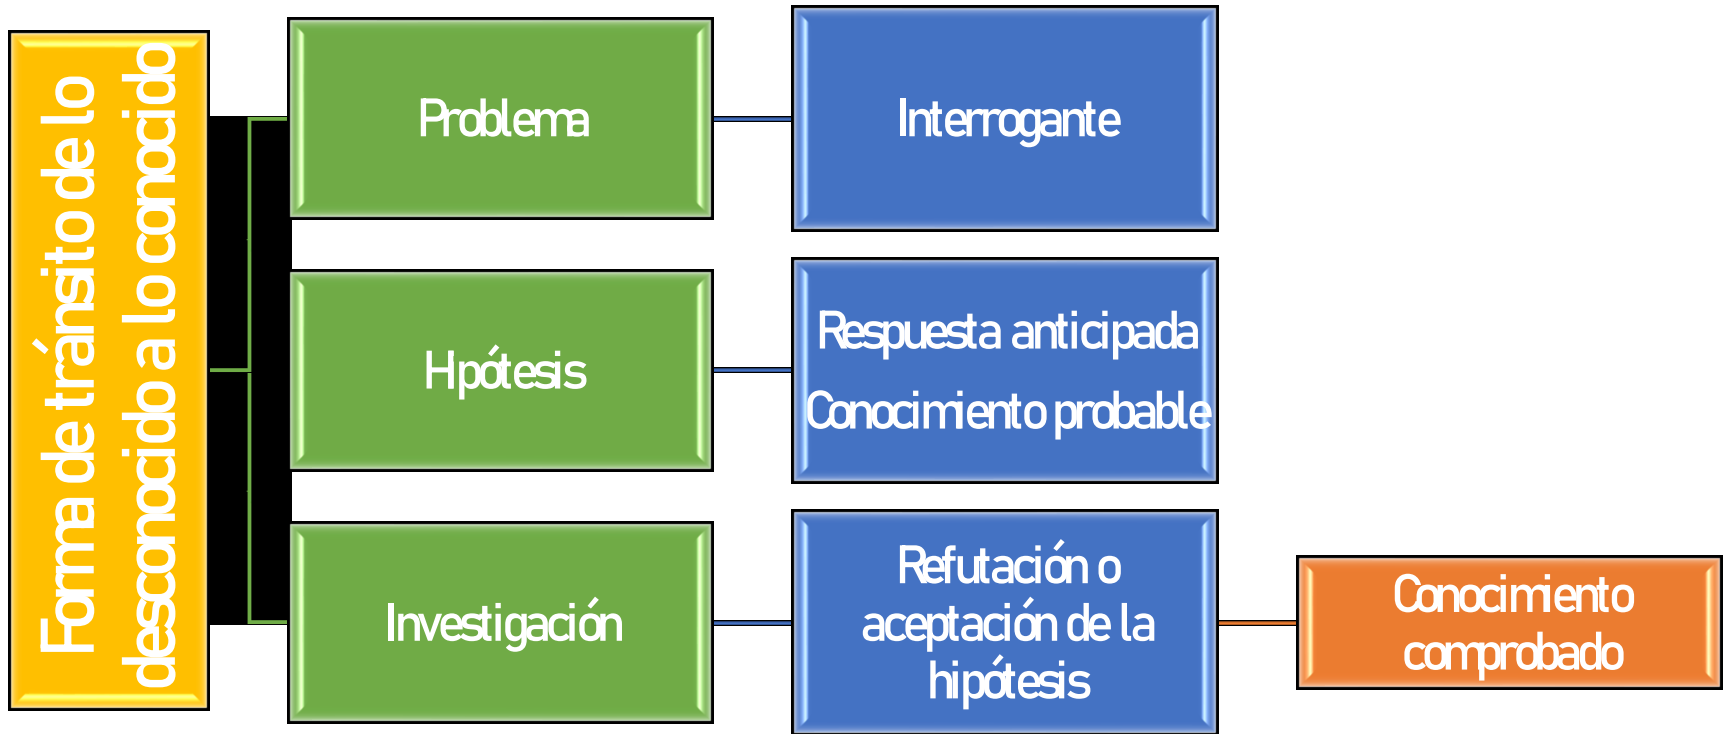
Forma de tránsito de lo desconocido a lo conocido

Problema

Interrogante

Hpótesis

Respuesta anticipada
Conocimiento probable

Investigación

Refutación o aceptación de la hipótesis

Conocimiento comprobado